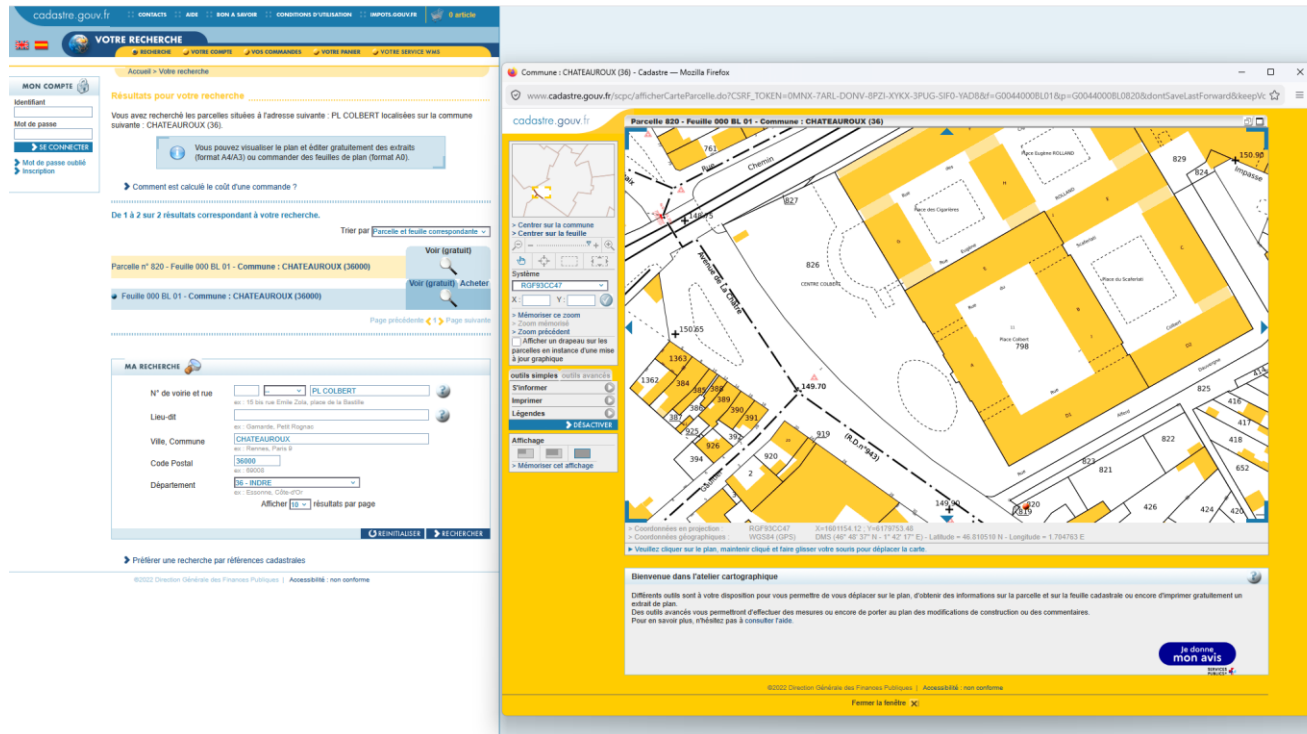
cadastre.gouv.fr
CONTACTS AIDE BON A SAVOIR CONDITIONS D'UTILISATION IMPOTS.GOUV.FR 0 article
VOTRE RECHERCHE
RECHERCHE VOTRE COMPTE VOS COMMANDES VOTRE PANIER VOTRE SERVICE WMS

MON COMPTE
Identifiant
Mot de passe
SE CONNECTER
Mot de passe oublié
Inscription

Accueil > Votre recherche

Résultats pour votre recherche

Vous avez recherché les parcelles situées à l'adresse suivante : PL COLBERT localisées sur la commune suivante : CHATEAUROUX (36).

Vous pouvez visualiser le plan et éditer gratuitement des extraits (format A4/A3) ou commander des feuilles de plan (format A0).

Comment est calculé le coût d'une commande ?

De 1 à 2 sur 2 résultats correspondant à votre recherche.

Trier par Parcelle et feuille correspondante

Voir (gratuit)
Parcelle n° 820 - Feuille 000 BL 01 - Commune : CHATEAUROUX (36000)
Voir (gratuit) Acheter
Feuille 000 BL 01 - Commune : CHATEAUROUX (36000)

Page précédente 1 Page suivante

MA RECHERCHE
N° de voirie et rue -- PL COLBERT
ex : 15 bis rue Emile Zola, place de la Bastille
Lieu-dit
ex : Gamarde, Petit Rognac
Ville, Commune CHATEAUROUX
ex : Rennes, Paris 8
Code Postal 36000
ex : 69008
Département 36 - INDRE
ex : Essonne, Côte-d'Or
Afficher 10 résultats par page
REINITIALISER RECHERCHER

Préférer une recherche par références cadastrales

©2022 Direction Générale des Finances Publiques | Accessibilité : non conforme

Commune : CHATEAUROUX (36) - Cadastre — Mozilla Firefox
www.cadastre.gouv.fr/scpc/afficherCarteParcelle.do?CSRF_TOKEN=0MNX-7ARL-DONV-8PZI-XYKX-3PUG-SIF0-YAD8&f=G0044000BL01&p=G0044000BL0820&dontSaveLastForward&keepVc

cadastre.gouv.fr
Parcelle 820 - Feuille 000 BL 01 - Commune : CHATEAUROUX (36)

> Centrer sur la commune
> Centrer sur la feuille
Système
RGF93CC47
X : Y :
> Mémoriser ce zoom
> Zoom mémorisé
> Zoom précédent
Afficher un drapeau sur les parcelles en instance d'une mise à jour graphique
outils simples outils avancés
S'informer
Imprimer
Légendes
DÉSACTIVER
Affichage
> Mémoriser cet affichage

761 Chemin 829 150.90 824 Impasse 148.15 827 Place Eugène ROLLAND Place des Cigarières Rue Eugène ROLLAND Scafarlati Place du Scafarlati Avenue de la Châtre 826 CENTRE COLBERT 150.65 Place Colbert 798 1363 1362 384 385 388 389 390 391 387 386 149.70 825 416 417 418 925 926 392 394 919 920 (R.D. n°943) 822 823 821 652 2 149.90 820 819 426 424 420 Colbert Dauvergne Alfred Rue

> Coordonnées en projection : RGF93CC47 X=1601154.12 ; Y=6179753.48
> Coordonnées géographiques : WGS84 (GPS) DMS (46° 48' 37" N - 1° 42' 17" E) - Latitude = 46.810510 N - Longitude = 1.704763 E
> Veuillez cliquer sur le plan, maintenir cliqué et faire glisser votre souris pour déplacer la carte.

Bienvenue dans l'atelier cartographique

Différents outils sont à votre disposition pour vous permettre de vous déplacer sur le plan, d'obtenir des informations sur la parcelle et sur la feuille cadastrale ou encore d'imprimer gratuitement un extrait de plan.
Des outils avancés vous permettront d'effectuer des mesures ou encore de porter au plan des modifications de construction ou des commentaires.
Pour en savoir plus, n'hésitez pas à consulter l'aide.

Je donne mon avis
SERVICES PUBLICS+

©2022 Direction Générale des Finances Publiques | Accessibilité : non conforme
Fermer la fenêtre